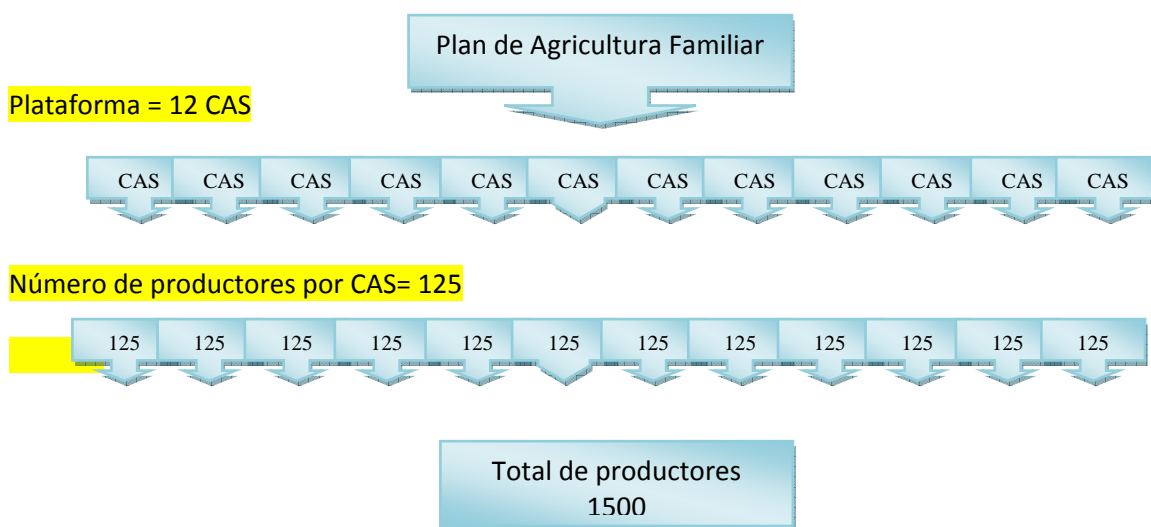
Plan de Agricultura Familiar

Plataforma = 12 CAS

| CAS | CAS | CAS | CAS | CAS | CAS | CAS | CAS | CAS | CAS | CAS | CAS |
|---|---|---|---|---|---|---|---|---|---|---|---|

Número de productores por CAS= 125

| 125 | 125 | 125 | 125 | 125 | 125 | 125 | 125 | 125 | 125 | 125 | 125 |
|---|---|---|---|---|---|---|---|---|---|---|---|

Total de productores
1500